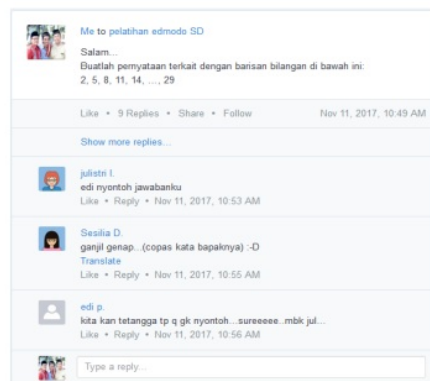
Me to pelatihan edmodo SD

Salam...
Buatlah pernyataan terkait dengan barisan bilangan di bawah ini:
2, 5, 8, 11, 14, ..., 29

Like • 9 Replies • Share • Follow Nov 11, 2017, 10:49 AM

Show more replies...

julistri I.
edi nyontoh jawabanku
Like • Reply • Nov 11, 2017, 10:53 AM

Sesilia D.
ganjil genap...(copas kata bapaknya) :-D
Translate
Like • Reply • Nov 11, 2017, 10:55 AM

edi p.
kita kan tetangga tp q gk nyontoh...sureeeee...mbk jul...
Like • Reply • Nov 11, 2017, 10:56 AM

Type a reply...